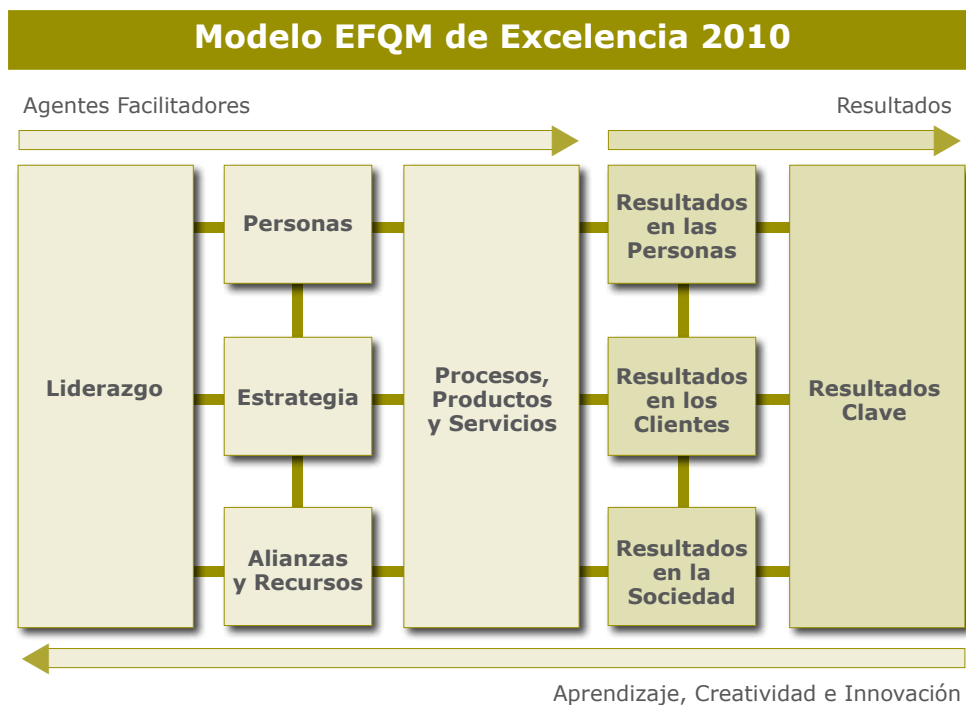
Modelo EFQM de Excelencia 2010

Agentes Facilitadores

Resultados

Liderazgo

Personas

Estrategia

Alianzas y Recursos

Procesos, Productos y Servicios

Resultados en las Personas

Resultados en los Clientes

Resultados en la Sociedad

Resultados Clave

Aprendizaje, Creatividad e Innovación